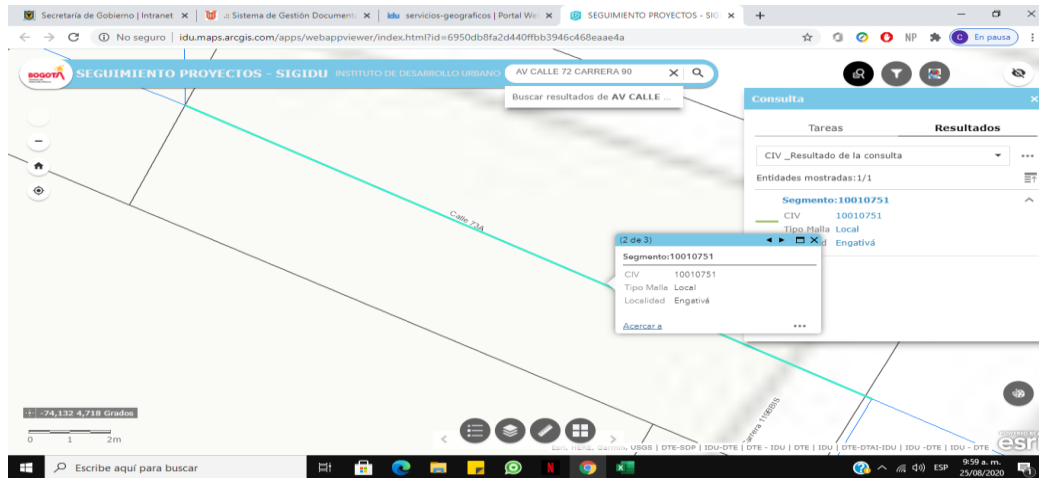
Secretaría de Gobierno | Intranet ×
:: Sistema de Gestión Document ×
idu servicios-geograficos | Portal We ×
SEGUIMIENTO PROYECTOS - SIG ×
+

No seguro | idu.maps.arcgis.com/apps/webappviewer/index.html?id=6950db8fa2d440ffbb3946c468eaae4a

NP
En pausa

BOGOTÁ
SEGUIMIENTO PROYECTOS - SIGIDU INSTITUTO DE DESARROLLO URBANO
AV CALLE 72 CARRERA 90
Buscar resultados de AV CALLE ...

Calle 73A

(2 de 3)
Segmento:10010751
CIV 10010751
Tipo Malla Local
Localidad Engativá
Acercar a
•••

Consulta
Tareas
Resultados
CIV _Resultado de la consulta
Entidades mostradas:1/1
Segmento:10010751
CIV 10010751
Tipo Malla Local
d Engativá

-74,132 4,718 Grados
0 1 2m

Carrera 116BBIS

Esri, HERE, Garmin, USGS | DTE-SDP | IDU-DTE | DTE - IDU | DTE | IDU | DTE-DTAI-IDU | IDU -DTE | IDU - DTE
esri

Escribe aquí para buscar
ESP
9:59 a. m.
25/08/2020